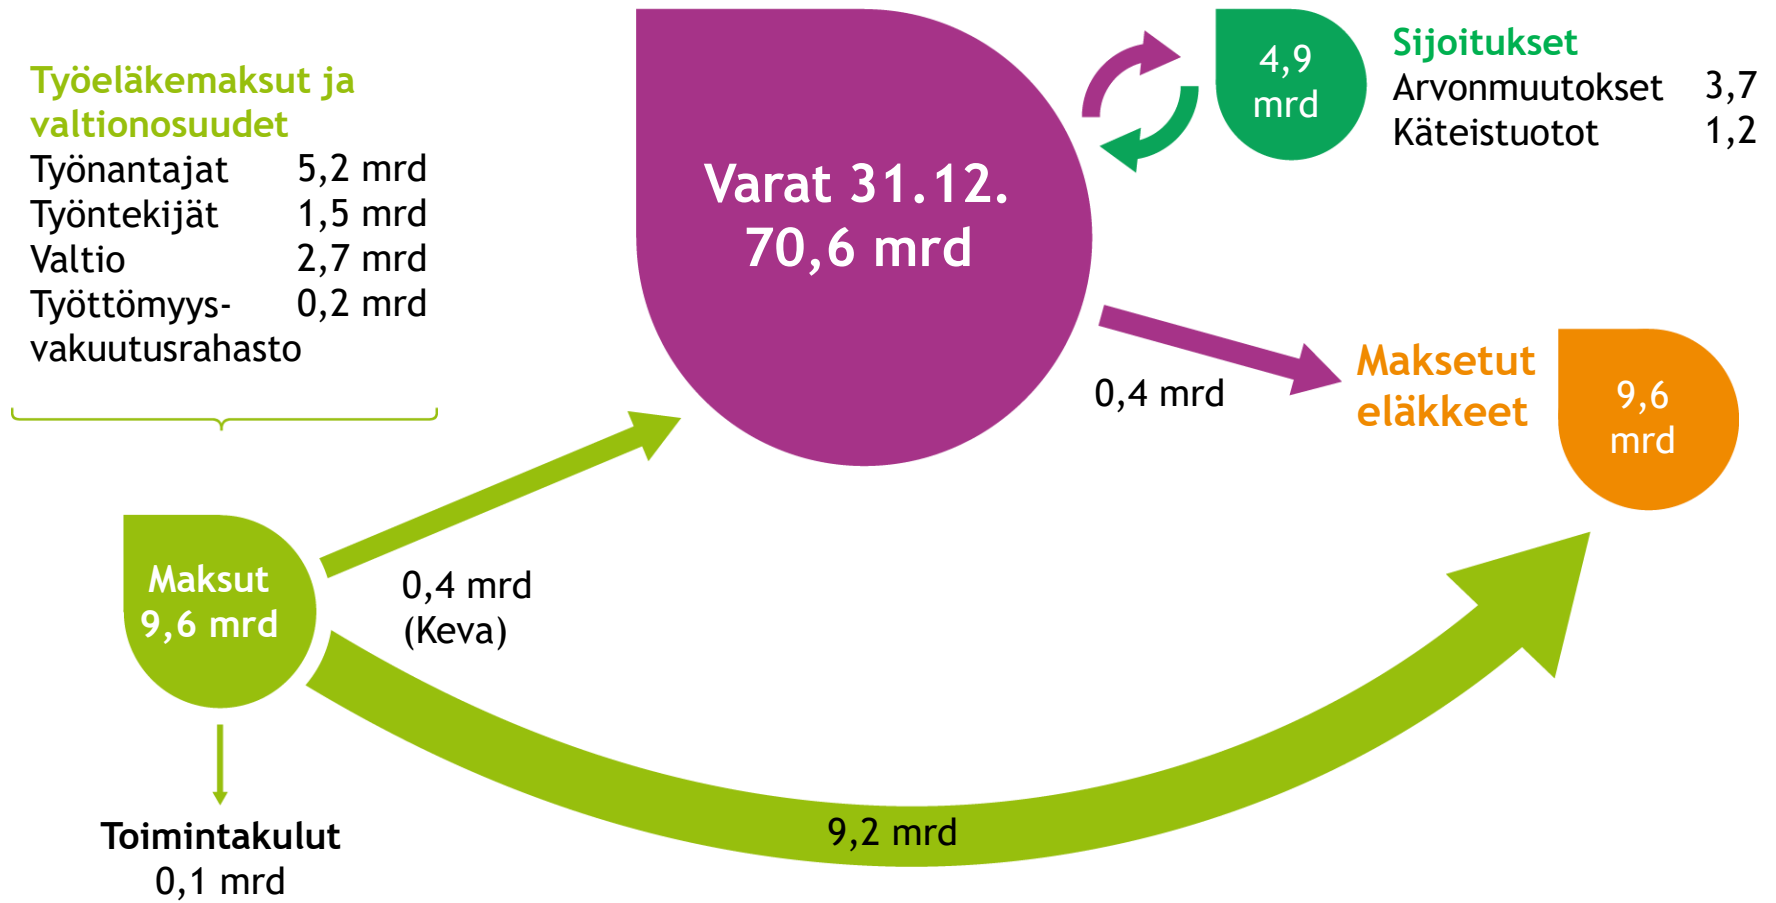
Työeläkemaksut ja valtionosuudet

| | |
|---|---|
| Työnantajat | 5,2 mrd |
| Työntekijät | 1,5 mrd |
| Valtio | 2,7 mrd |
| Työttömyys-vakuutusrahasto | 0,2 mrd |

Varat 31.12.
70,6 mrd

4,9 mrd

Sijoitukset

| | |
|---|---|
| Arvonmuutokset | 3,7 |
| Käteistuotot | 1,2 |

0,4 mrd

Maksetut eläkkeet

9,6 mrd

Maksut
9,6 mrd

0,4 mrd
(Keva)

Toimintakulut
0,1 mrd

9,2 mrd